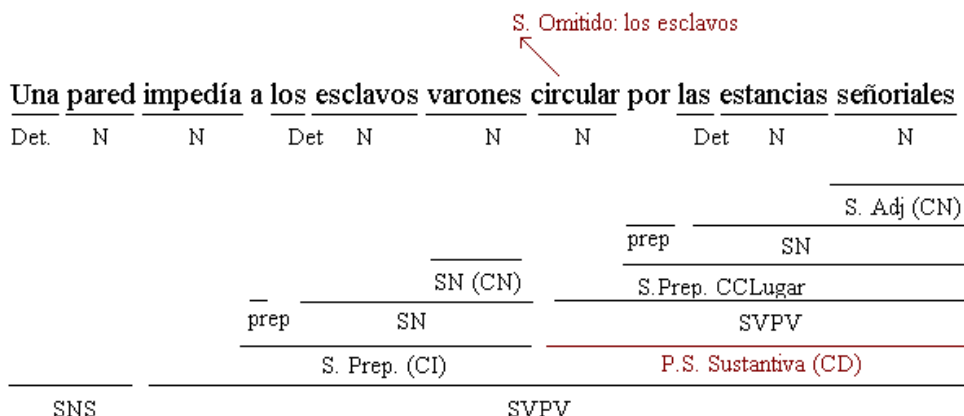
S. Omitido: los esclavos

Una pared impedía a los esclavos varones circular por las estancias señoriales

Det. N N Det N N N Det N N

S. Adj (CN)

prep SN

SN (CN) S.Prep. CCLugar

prep SN SVPV

S. Prep. (CI) P.S. Sustantiva (CD)

SNS SVPV